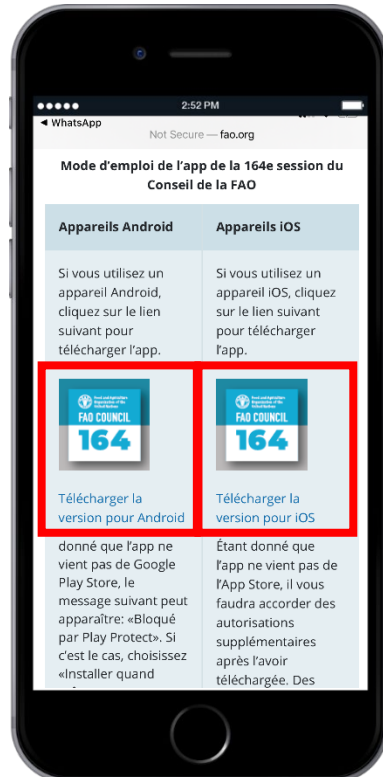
●●●●● 2:52 PM
◄ WhatsApp
Not Secure — fao.org

Mode d'emploi de l'app de la 164e session du Conseil de la FAO

| Appareils Android | Appareils iOS |
|---|---|
| Si vous utilisez un appareil Android, cliquez sur le lien suivant pour télécharger l'app. | Si vous utilisez un appareil iOS, cliquez sur le lien suivant pour télécharger l'app. |
| FAO COUNCIL 164 Télécharger la version pour Android | FAO COUNCIL 164 Télécharger la version pour iOS |
| donné que l'app ne vient pas de Google Play Store, le message suivant peut apparaître: «Bloqué par Play Protect». Si c'est le cas, choisissez «Installer quand | Étant donné que l'app ne vient pas de l'App Store, il vous faudra accorder des autorisations supplémentaires après l'avoir téléchargée. Des |